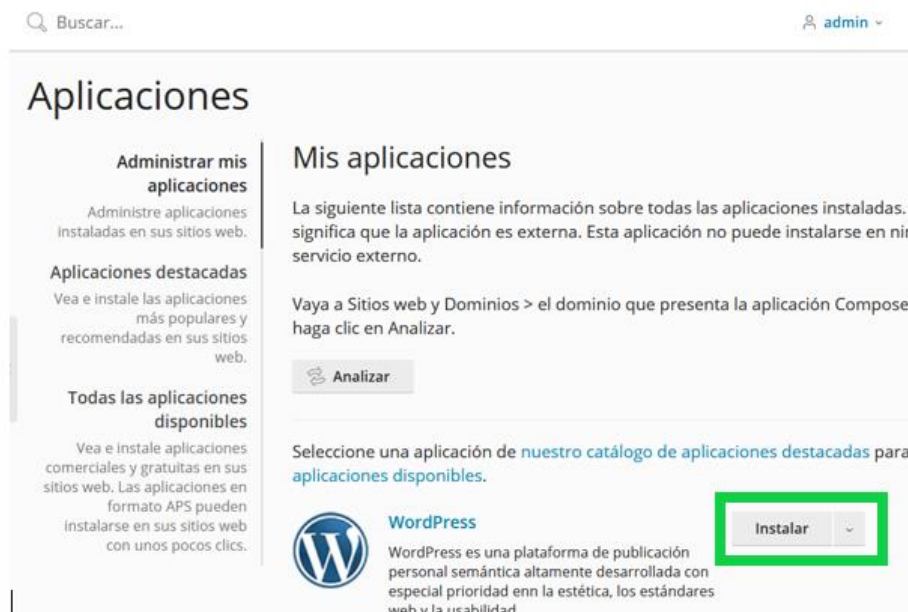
Buscar...

admin

Aplicaciones

Administrar mis aplicaciones

Administre aplicaciones instaladas en sus sitios web.

Aplicaciones destacadas

Vea e instale las aplicaciones más populares y recomendadas en sus sitios web.

Todas las aplicaciones disponibles

Vea e instale aplicaciones comerciales y gratuitas en sus sitios web. Las aplicaciones en formato APS pueden instalarse en sus sitios web con unos pocos clics.

Mis aplicaciones

La siguiente lista contiene información sobre todas las aplicaciones instaladas. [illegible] significa que la aplicación es externa. Esta aplicación no puede instalarse en ni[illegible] servicio externo.

Vaya a Sitios web y Dominios > el dominio que presenta la aplicación Compose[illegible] haga clic en Analizar.

Analizar

Seleccione una aplicación de nuestro catálogo de aplicaciones destacadas para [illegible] aplicaciones disponibles.

WordPress

WordPress es una plataforma de publicación personal semántica altamente desarrollada con especial prioridad enn la estética, los estándares web y la usabilidad.

Instalar